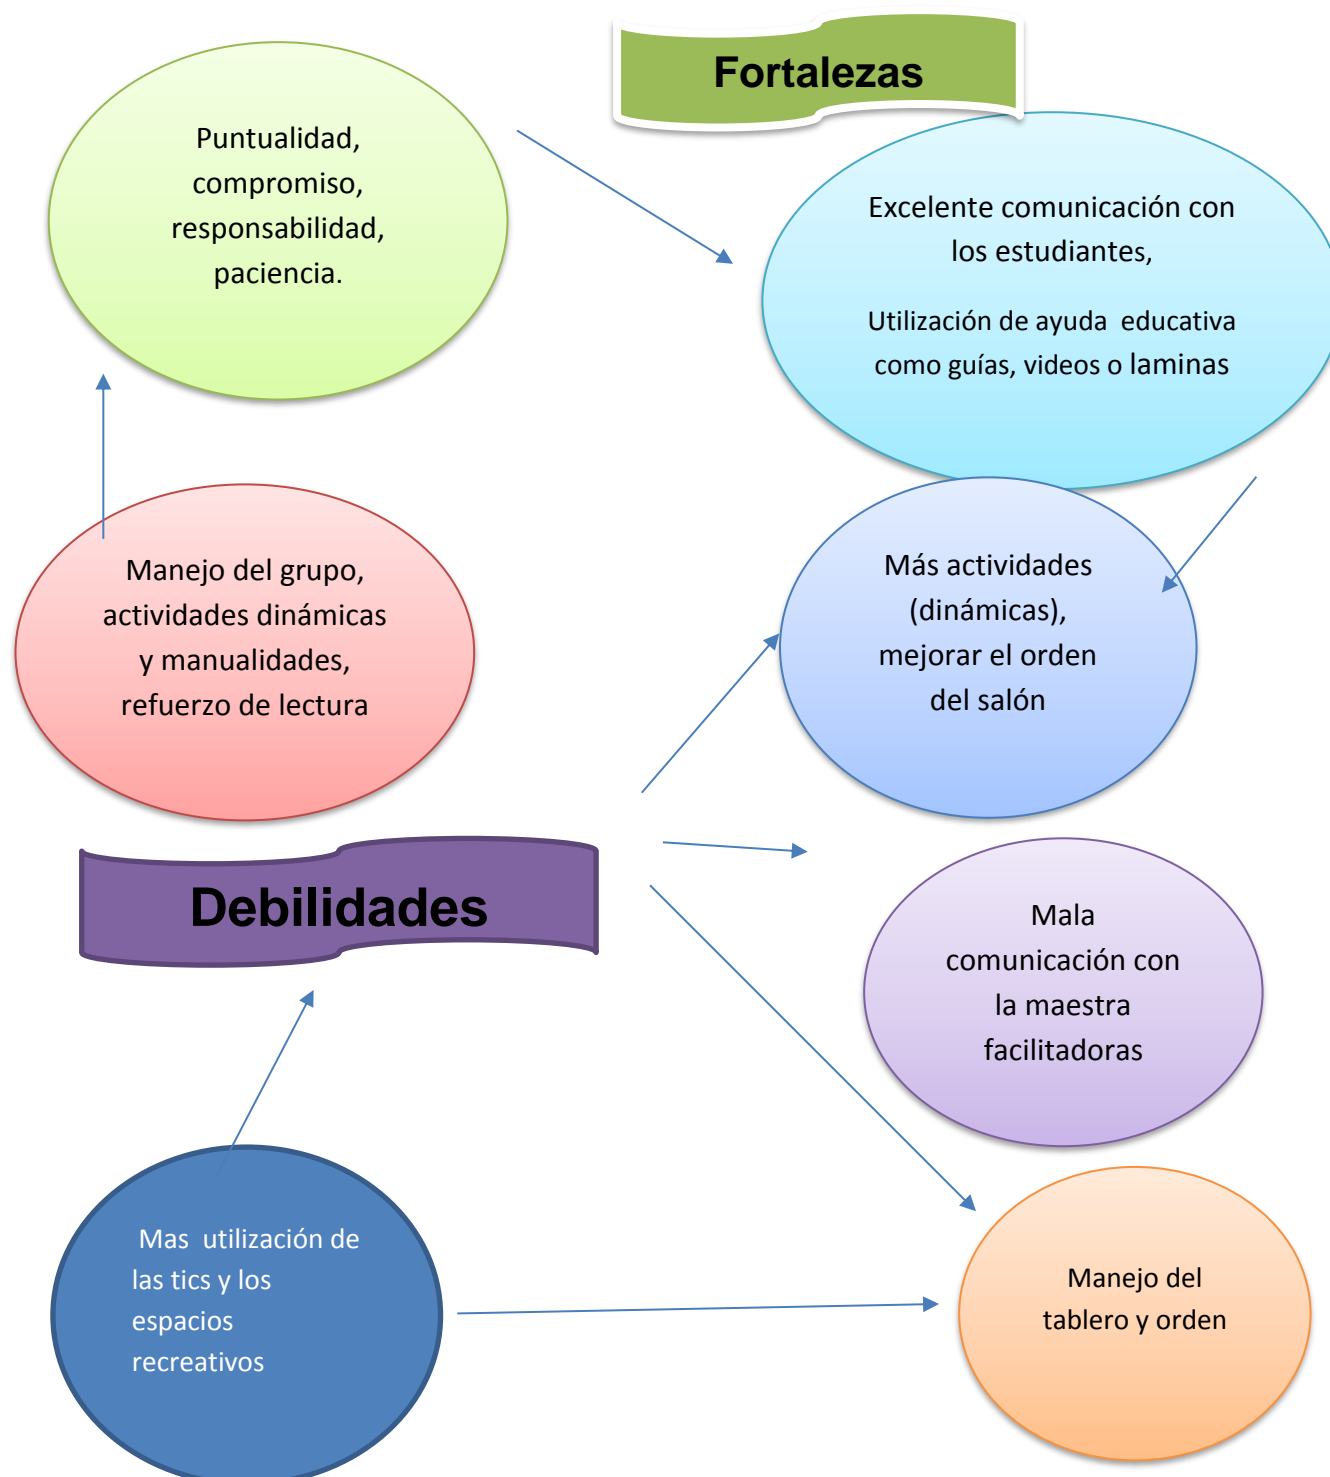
Fortalezas

Puntualidad, compromiso, responsabilidad, paciencia.

Excelente comunicación con los estudiantes,

Utilización de ayuda educativa como guías, videos o laminas

Manejo del grupo, actividades dinámicas y manualidades, refuerzo de lectura

Más actividades (dinámicas), mejorar el orden del salón

Debilidades

Mala comunicación con la maestra facilitadoras

Mas utilización de las tics y los espacios recreativos

Manejo del tablero y orden